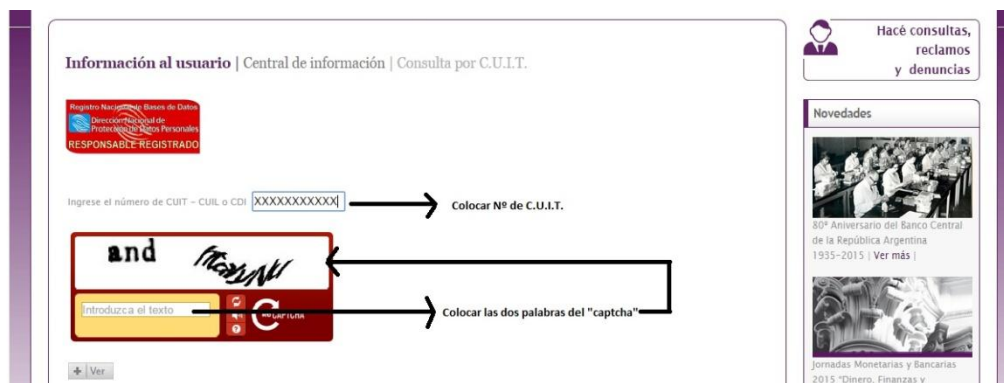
Información al usuario | Central de información | Consulta por C.U.I.T.

Registro Nacional de Bases de Datos
Dirección Nacional de Protección de Datos Personales
RESPONSABLE REGISTRADO

Ingrese el número de CUIT - CUIL o CDI XXXXXXXXXXX

Colocar Nº de C.U.I.T.

and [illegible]

Introduzca el texto

CAPTCHA

Colocar las dos palabras del "captcha"

+ Ver

Hacé consultas, reclamos y denuncias

Novedades

80º Aniversario del Banco Central de la República Argentina 1935-2015 | Ver más |

Jornadas Monetarias y Bancarias 2015 "Dinero, Finanzas y